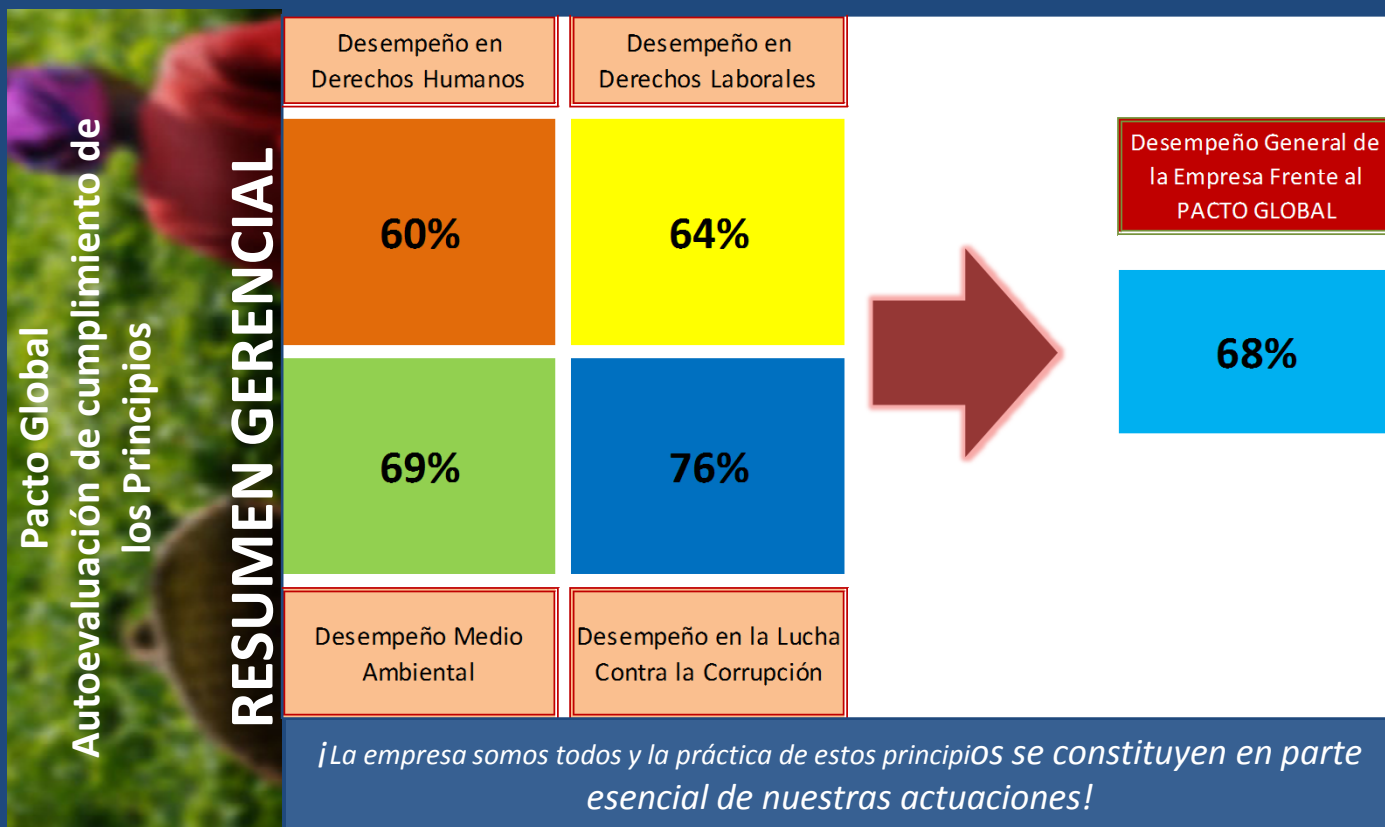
Pacto Global
Autoevaluación de cumplimiento de los Principios

RESUMEN GERENCIAL

Desempeño en Derechos Humanos

Desempeño en Derechos Laborales

60%

64%

69%

76%

Desempeño Medio Ambiental

Desempeño en la Lucha Contra la Corrupción

Desempeño General de la Empresa Frente al PACTO GLOBAL

68%

¡La empresa somos todos y la práctica de estos principios se constituyen en parte esencial de nuestras actuaciones!